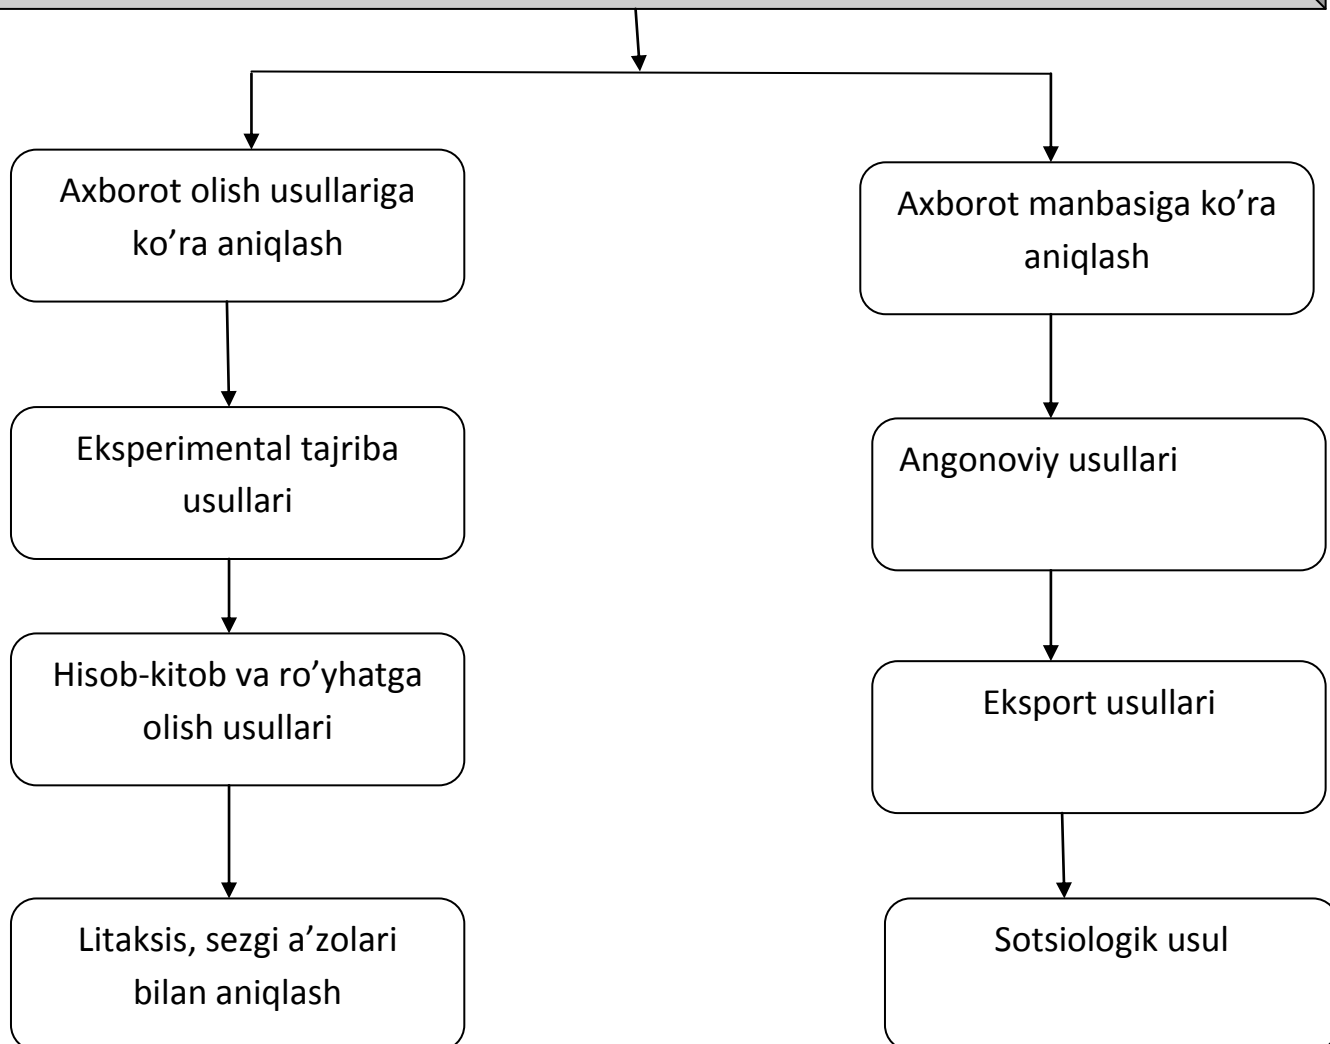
Axborot olish usullariga ko’ra aniqlash

Axborot manbasiga ko’ra aniqlash

Eksperimental tajriba usullari

Angonoviy usullari

Hisob-kitob va ro’yhatga olish usullari

Eksport usullari

Litaksis, sezgi a’zolari bilan aniqlash

Sotsiologik usul